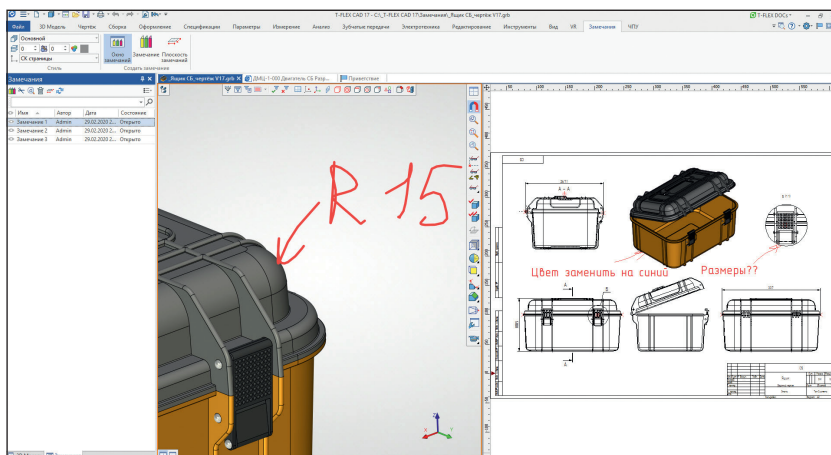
T-FLEX CAD 17 - C:\_T-FLEX CAD 17\Замечания\_Ящик СБ_чертёж V17.grb

T-FLEX DOCs

Файл 3D Модель Чертёж Сборка Оформление Спецификации Параметры Измерение Анализ Зубчатые передачи Электротехника Редактирование Инструменты Вид VR Замечания ЧПУ

Основной

СК страницы

Стиль

Окно замечаний

Замечание

Плоскость замечаний

Создать замечание

Замечания

_Ящик СБ_чертёж V17.grb

ДМЦ-1-000 Двигатель СБ Разр...

Приветствие

| Имя | Автор | Дата | Состояние |
|---|---|---|---|
| Замечание 1 | Admin | 29.02.2020 2... | Открыто |
| Замечание 2 | Admin | 29.02.2020 2... | Открыто |
| Замечание 3 | Admin | 29.02.2020 2... | Открыто |

R 15

Цвет заменить на синий

Размеры??

А - А

Ящик